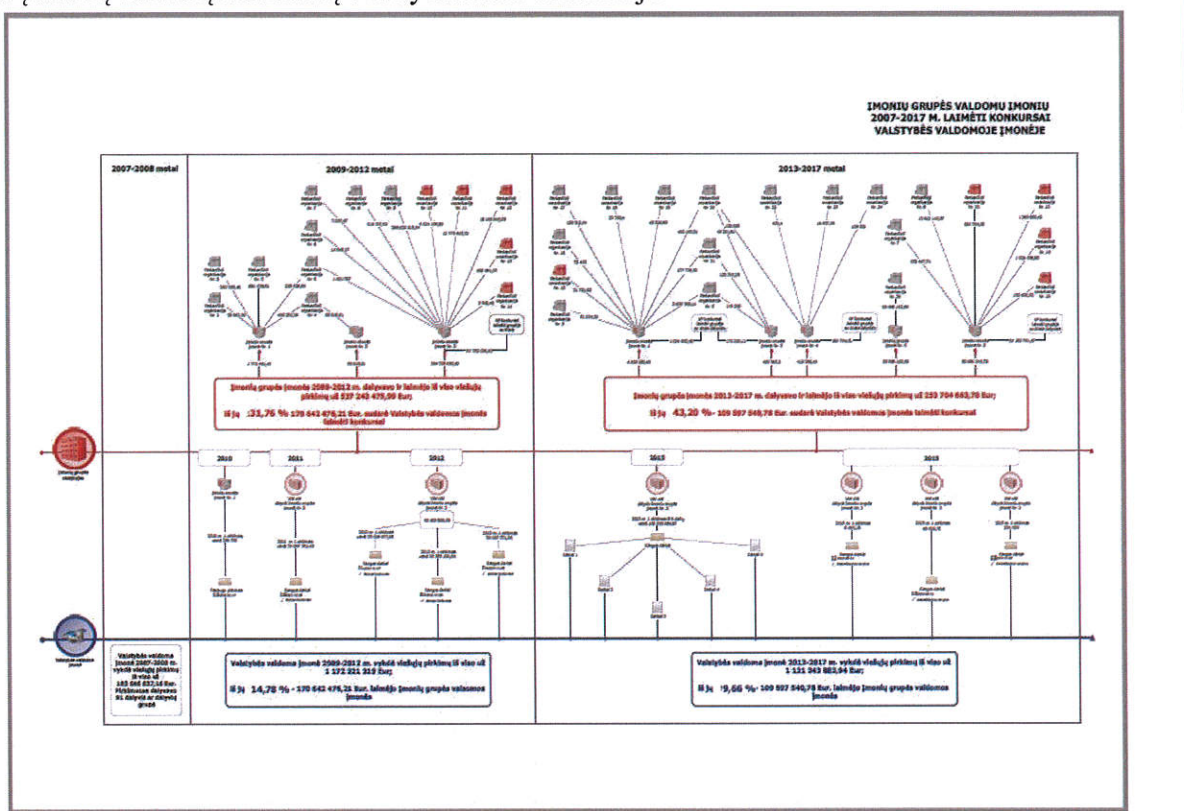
ĮMONIŲ GRUPĖS VALDOMŲ ĮMONIŲ 2007-2017 M. LAIMĖTI KONKURSAI VALSTYBĖS VALDOMOJE ĮMONĖJE

2007-2008 metai

2009-2012 metai

2013-2017 metai

Įmonių grupės įmonės 2009-2012 m. dalyvavo ir laimėjo iš viso viešųjų pirkimų už 537 243 475,00 Eur;

Iš jų 31,76 % 170 642 475,21 Eur. sudarė Valstybės valdomos įmonės laimėti konkursai

Įmonių grupės įmonės 2013-2017 m. dalyvavo ir laimėjo iš viso viešųjų pirkimų už 253 704 663,78 Eur;

Iš jų 43,20 % - 109 597 540,78 Eur. sudarė Valstybės valdomos įmonės laimėti konkursai

2010

2011

2012

2013

2015

Valstybės valdoma įmonė 2007-2008 m. vykdė viešųjų pirkimų iš viso už 183 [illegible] Eur. Pirkimuose dalyvavo 91 dalyvis ar dalyvių grupė

Valstybės valdoma įmonė 2009-2012 m. vykdė viešųjų pirkimų iš viso už 1 172 221 215 Eur;

Iš jų 14,78 % - 170 642 475,21 Eur. laimėjo įmonių grupės valdomos įmonės

Valstybės valdoma įmonė 2013-2017 m. vykdė viešųjų pirkimų iš viso už 1 121 343 883,94 Eur;

Iš jų 9,66 % - 109 597 540,78 Eur. laimėjo įmonių grupės valdomos įmonės